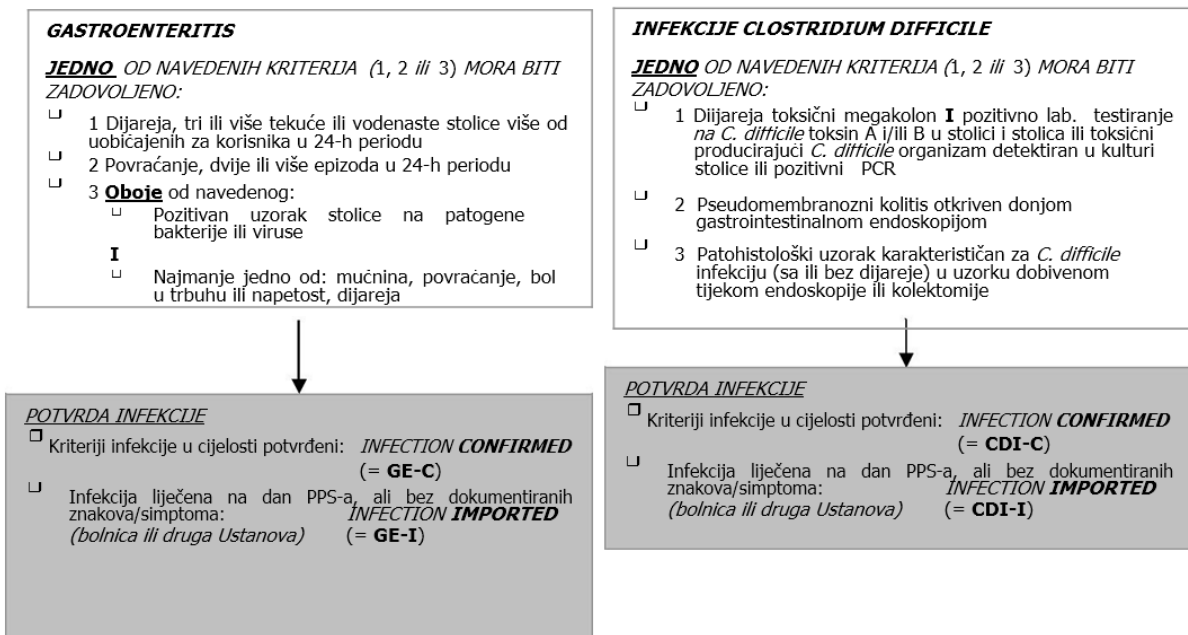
GASTROENTERITIS

JEDNO OD NAVEDENIH KRITERIJA (1, 2 ili 3) MORA BITI ZADOVOLJENO:

1 Dijareja, tri ili više tekuće ili vodenaste stolice više od uobičajenih za korisnika u 24-h periodu

2 Povraćanje, dvije ili više epizoda u 24-h periodu

3 Oboje od navedenog:

Pozitivan uzorak stolice na patogene bakterije ili viruse

I

Najmanje jedno od: mučnina, povraćanje, bol u trbuhu ili napetost, dijareja

POTVRDA INFEKCIJE

Kriteriji infekcije u cijelosti potvrđeni: INFECTION CONFIRMED (= GE-C)

Infekcija liječena na dan PPS-a, ali bez dokumentiranih znakova/simptoma: INFECTION IMPORTED (bolnica ili druga Ustanova) (= GE-I)

INFEKCIJE CLOSTRIDIUM DIFFICILE

JEDNO OD NAVEDENIH KRITERIJA (1, 2 ili 3) MORA BITI ZADOVOLJENO:

1 Dijareja toksični megakolon I pozitivno lab. testiranje na C. difficile toksin A i/ili B u stolici i stolica ili toksični producirajući C. difficile organizam detektiran u kulturi stolice ili pozitivni PCR

2 Pseudomembranozni kolitis otkriven donjom gastrointestinalnom endoskopijom

3 Patohistološki uzorak karakterističan za C. difficile infekciju (sa ili bez dijareje) u uzorku dobivenom tijekom endoskopije ili kolektomije

POTVRDA INFEKCIJE

Kriteriji infekcije u cijelosti potvrđeni: INFECTION CONFIRMED (= CDI-C)

Infekcija liječena na dan PPS-a, ali bez dokumentiranih znakova/simptoma: INFECTION IMPORTED (bolnica ili druga Ustanova) (= CDI-I)